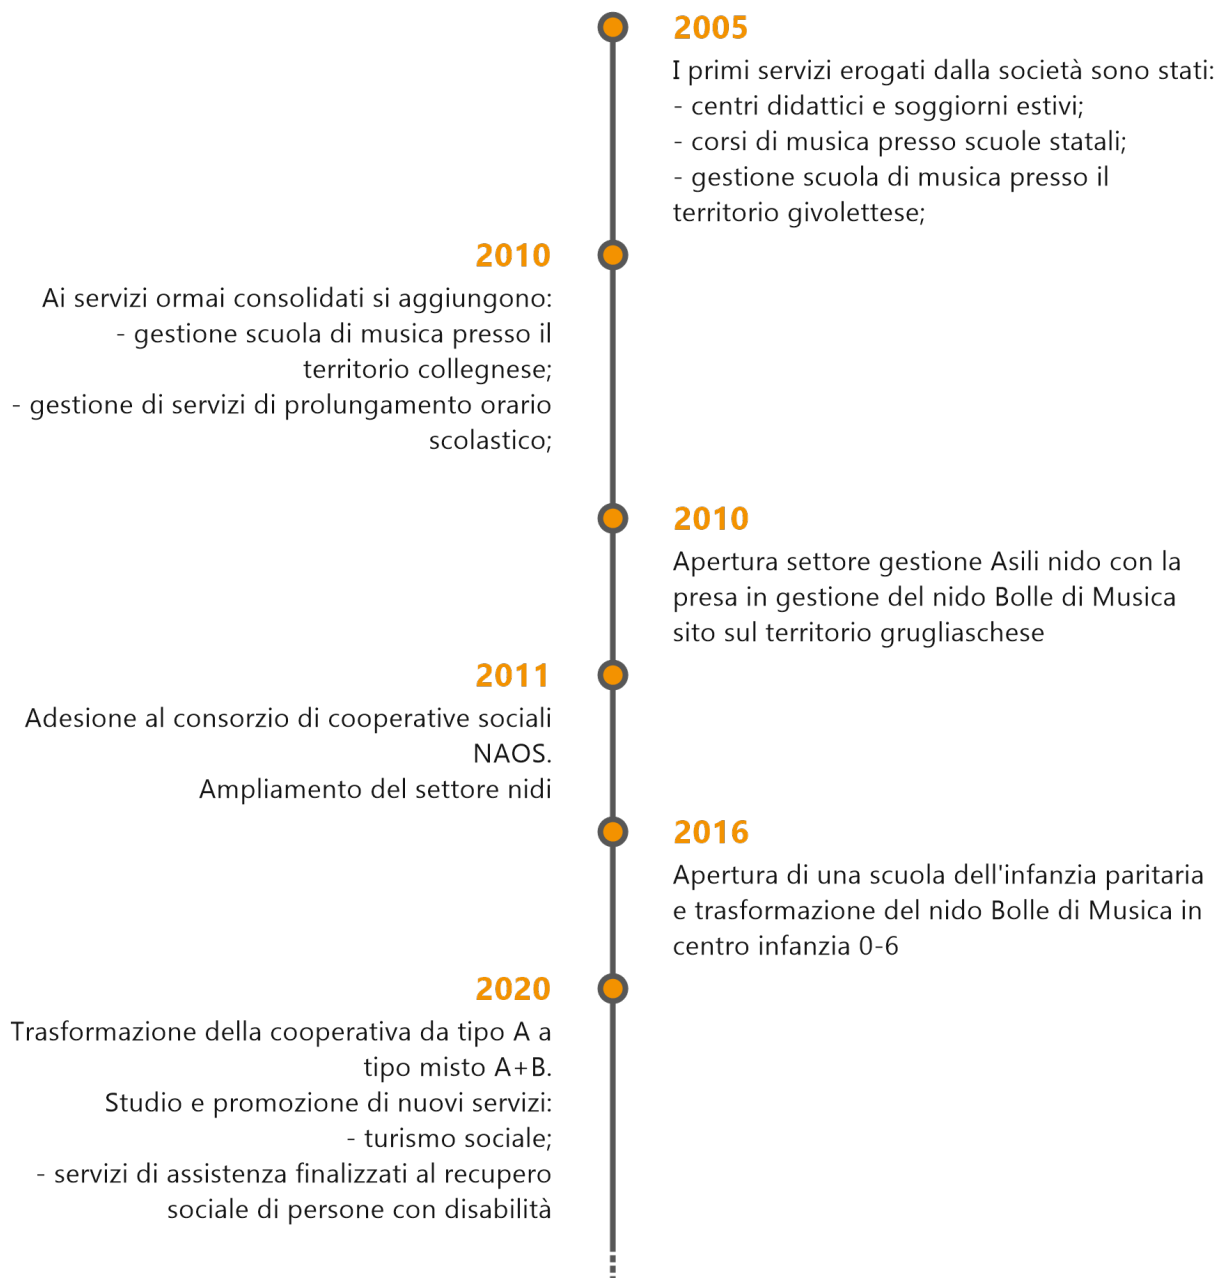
2005
I primi servizi erogati dalla società sono stati:
- centri didattici e soggiorni estivi;
- corsi di musica presso scuole statali;
- gestione scuola di musica presso il territorio givolettese;

2010
Ai servizi ormai consolidati si aggiungono:
- gestione scuola di musica presso il territorio collegnese;
- gestione di servizi di prolungamento orario scolastico;

2010
Apertura settore gestione Asili nido con la presa in gestione del nido Bolle di Musica sito sul territorio grugliaschese

2011
Adesione al consorzio di cooperative sociali NAOS.
Ampliamento del settore nidi

2016
Apertura di una scuola dell'infanzia paritaria e trasformazione del nido Bolle di Musica in centro infanzia 0-6

2020
Trasformazione della cooperativa da tipo A a tipo misto A+B.
Studio e promozione di nuovi servizi:
- turismo sociale;
- servizi di assistenza finalizzati al recupero sociale di persone con disabilità